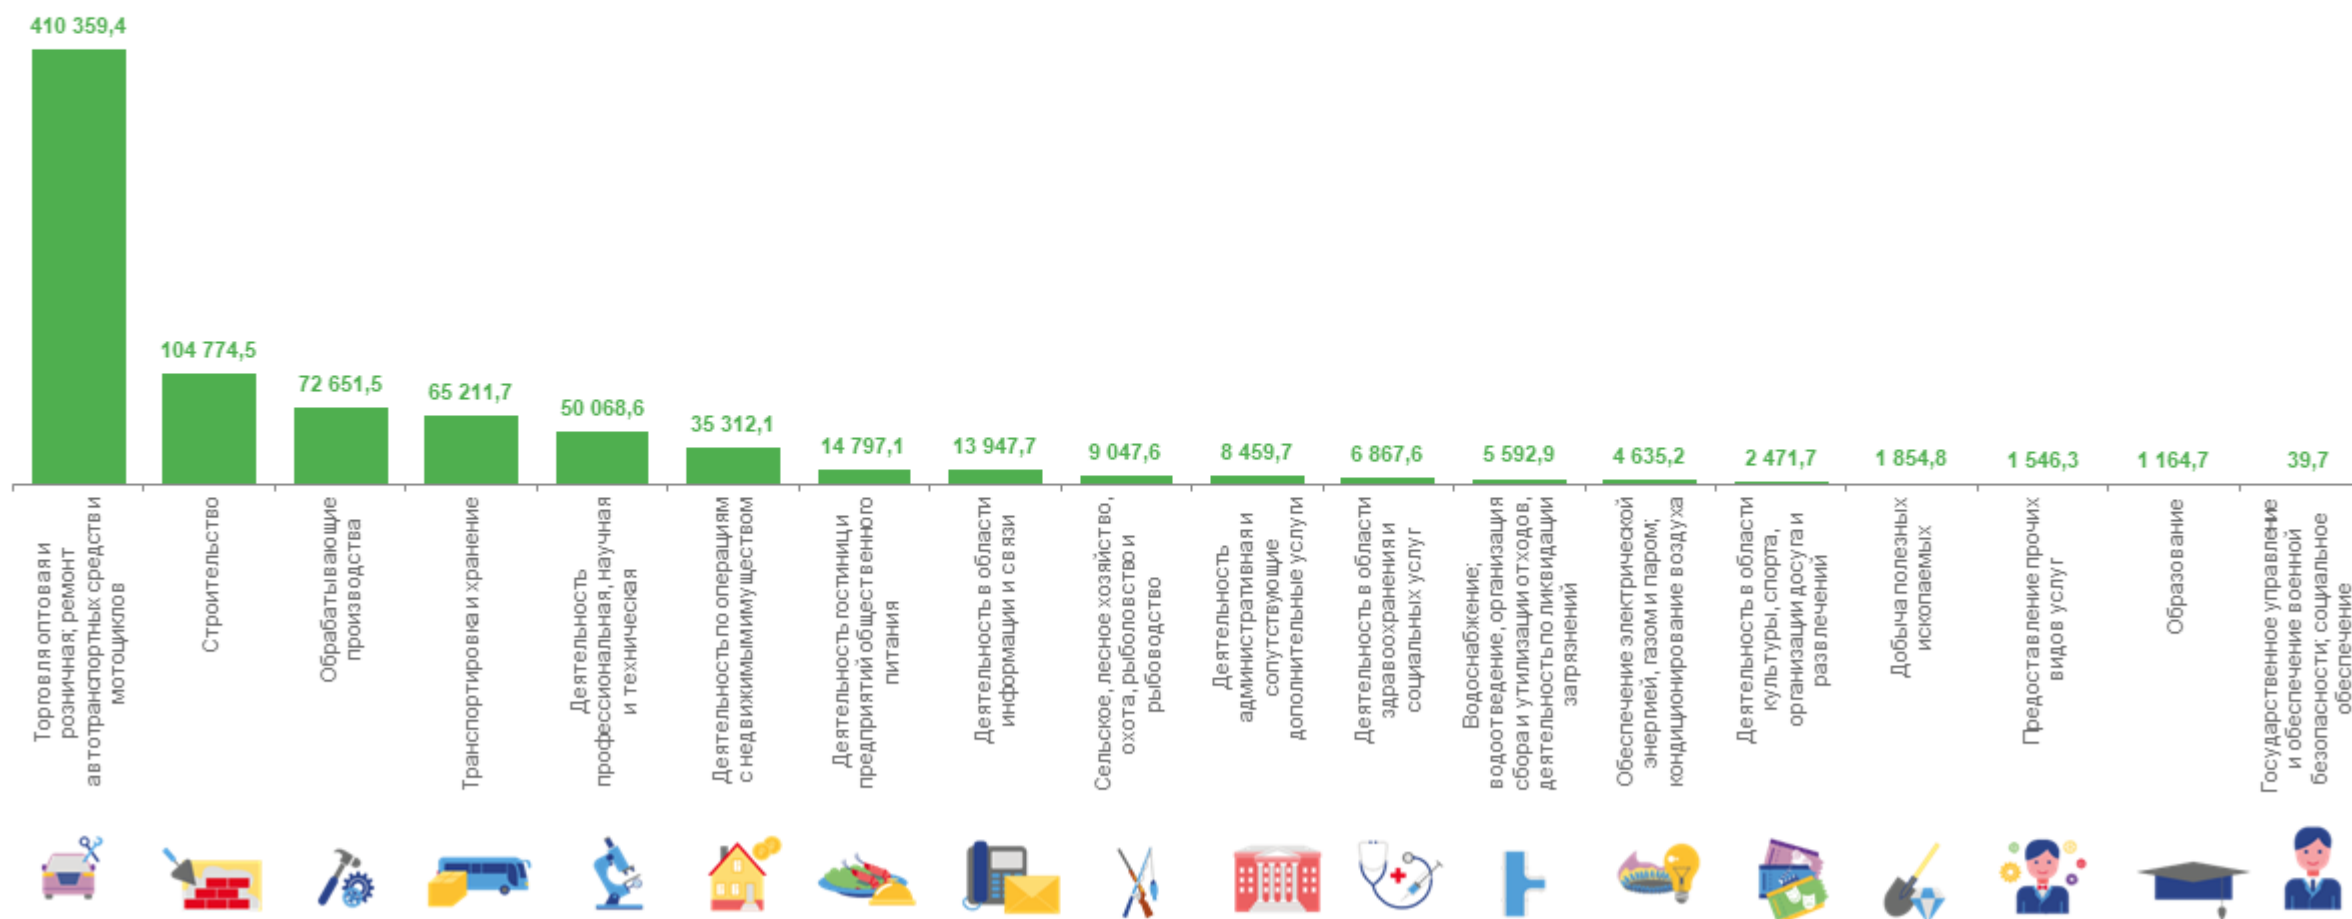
410 359,4
104 774,5
72 651,5
65 211,7
50 068,6
35 312,1
14 797,1
13 947,7
9 047,6
8 459,7
6 867,6
5 592,9
4 635,2
2 471,7
1 854,8
1 546,3
1 164,7
39,7

Торговля оптовая и розничная; ремонт автотранспортных средств и мотоциклов
Строительство
Обрабатывающие производства
Транспортировка и хранение
Деятельность профессиональная, научная и техническая
Деятельность по операциям с недвижимым имуществом
Деятельность гостиниц и предприятий общественного питания
Деятельность в области информации и связи
Сельское, лесное хозяйство, охота, рыболовство и рыбоводство
Деятельность административная и сопутствующие дополнительные услуги
Деятельность в области здравоохранения и социальных услуг
Водоснабжение; водоотведение, организация сбора и утилизации отходов, деятельность по ликвидации загрязнений
Обеспечение электрической энергией, газом и паром; кондиционирование воздуха
Деятельность в области культуры, спорта, организации досуга и развлечений
Добыча полезных ископаемых
Предоставление прочих видов услуг
Образование
Государственное управление и обеспечение военной безопасности; социальное обеспечение